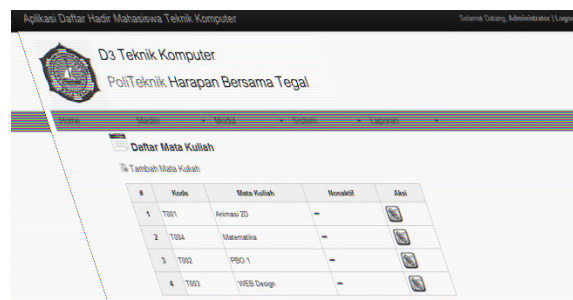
Aplikasi Daftar Hadir Mahasiswa Teknik Komputer

Selamat Datang, Administrator | Logo

D3 Teknik Komputer

PoliTeknik Harapan Bersama Tegal

Home Master Modul Sistem Laporan

Daftar Mata Kuliah

Tambah Mata Kuliah

| # | Kode | Mata Kuliah | Nonaktif | Aksi |
|---|---|---|---|---|
| 1 | T001 | Animasi 2D | – | |
| 2 | T004 | Matematika | – | |
| 3 | T002 | PBO 1 | – | |
| 4 | T003 | WEB Design | – | |